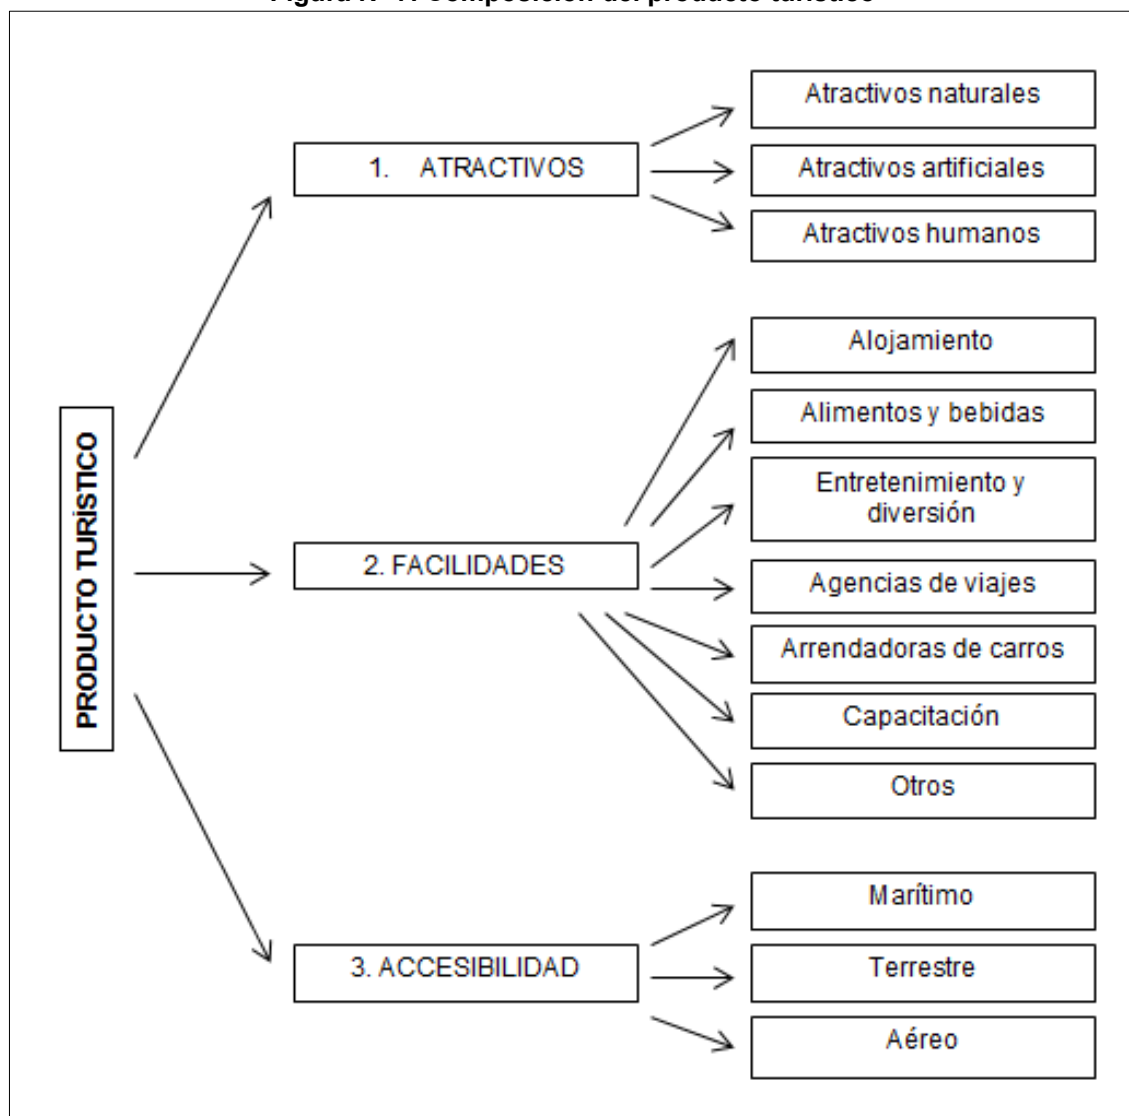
Figura l- 1: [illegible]

PRODUCTO TURÍSTICO

1. ATRACTIVOS

Atractivos naturales

Atractivos artificiales

Atractivos humanos

2. FACILIDADES

Alojamiento

Alimentos y bebidas

Entretenimiento y diversión

Agencias de viajes

Arrendadoras de carros

Capacitación

Otros

3. ACCESIBILIDAD

Marítimo

Terrestre

Aéreo